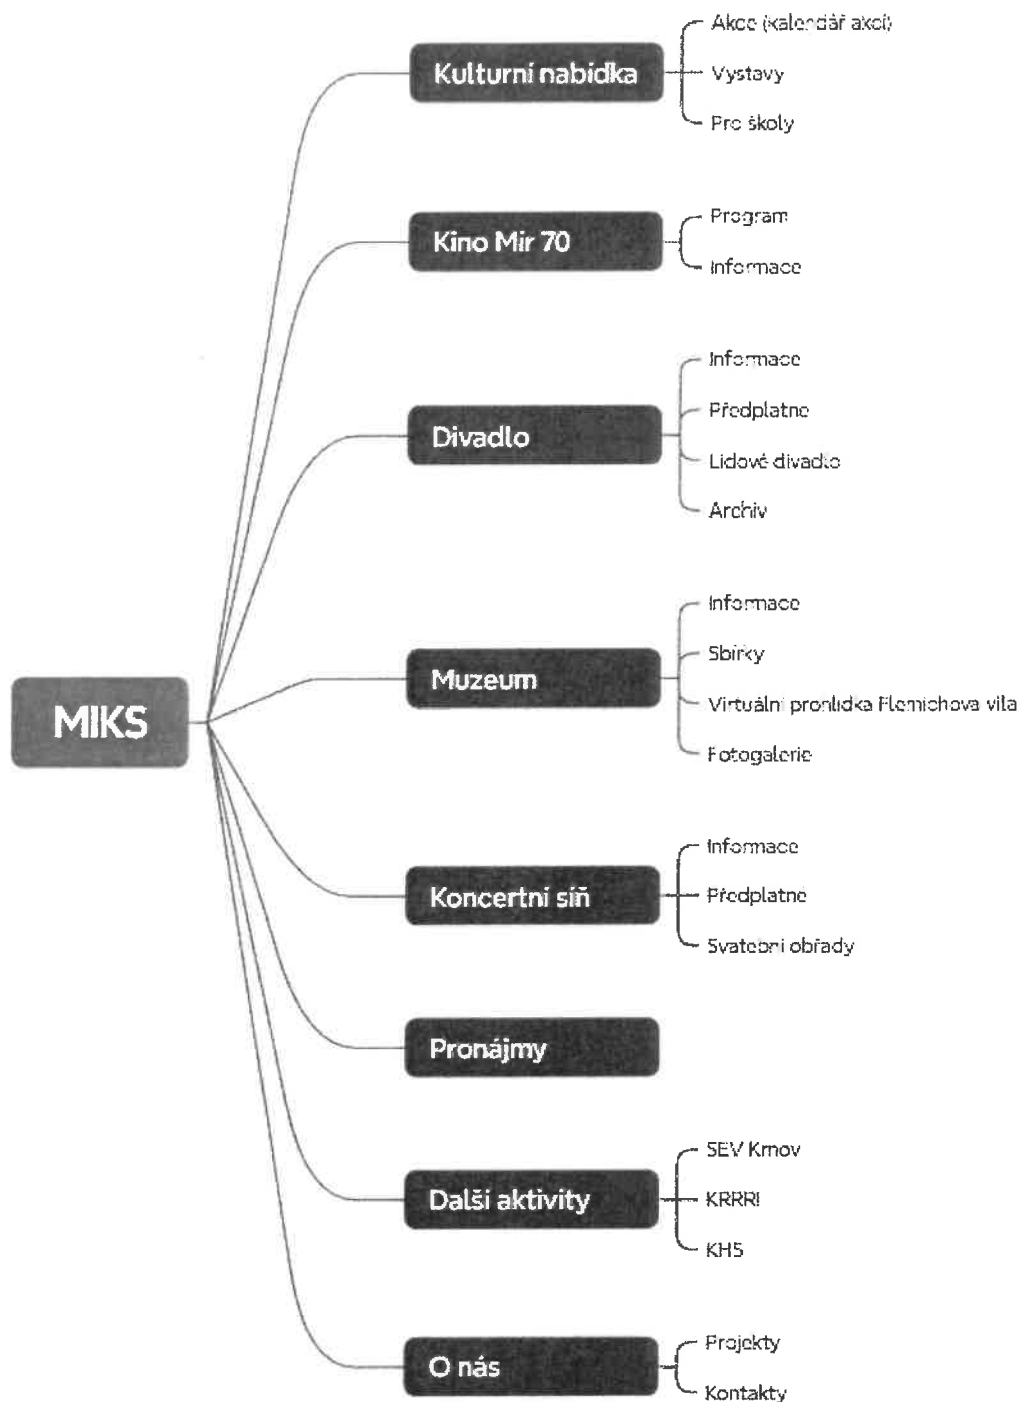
MIKS

Kulturní nabídka
Akce (kalendář akcí)
Výstavy
Pro školy

Kino Mír 70
Program
Informace

Divadlo
Informace
Předplatné
Lidové divadlo
Archiv

Muzeum
Informace
Sbírky
Virtuální prohlídka Flemichova vila
Fotogalerie

Koncertní síň
Informace
Předplatné
Svatební obřady

Pronájmy

Další aktivity
SEV Krnov
KRRRI
KHS

O nás
Projekty
Kontakty